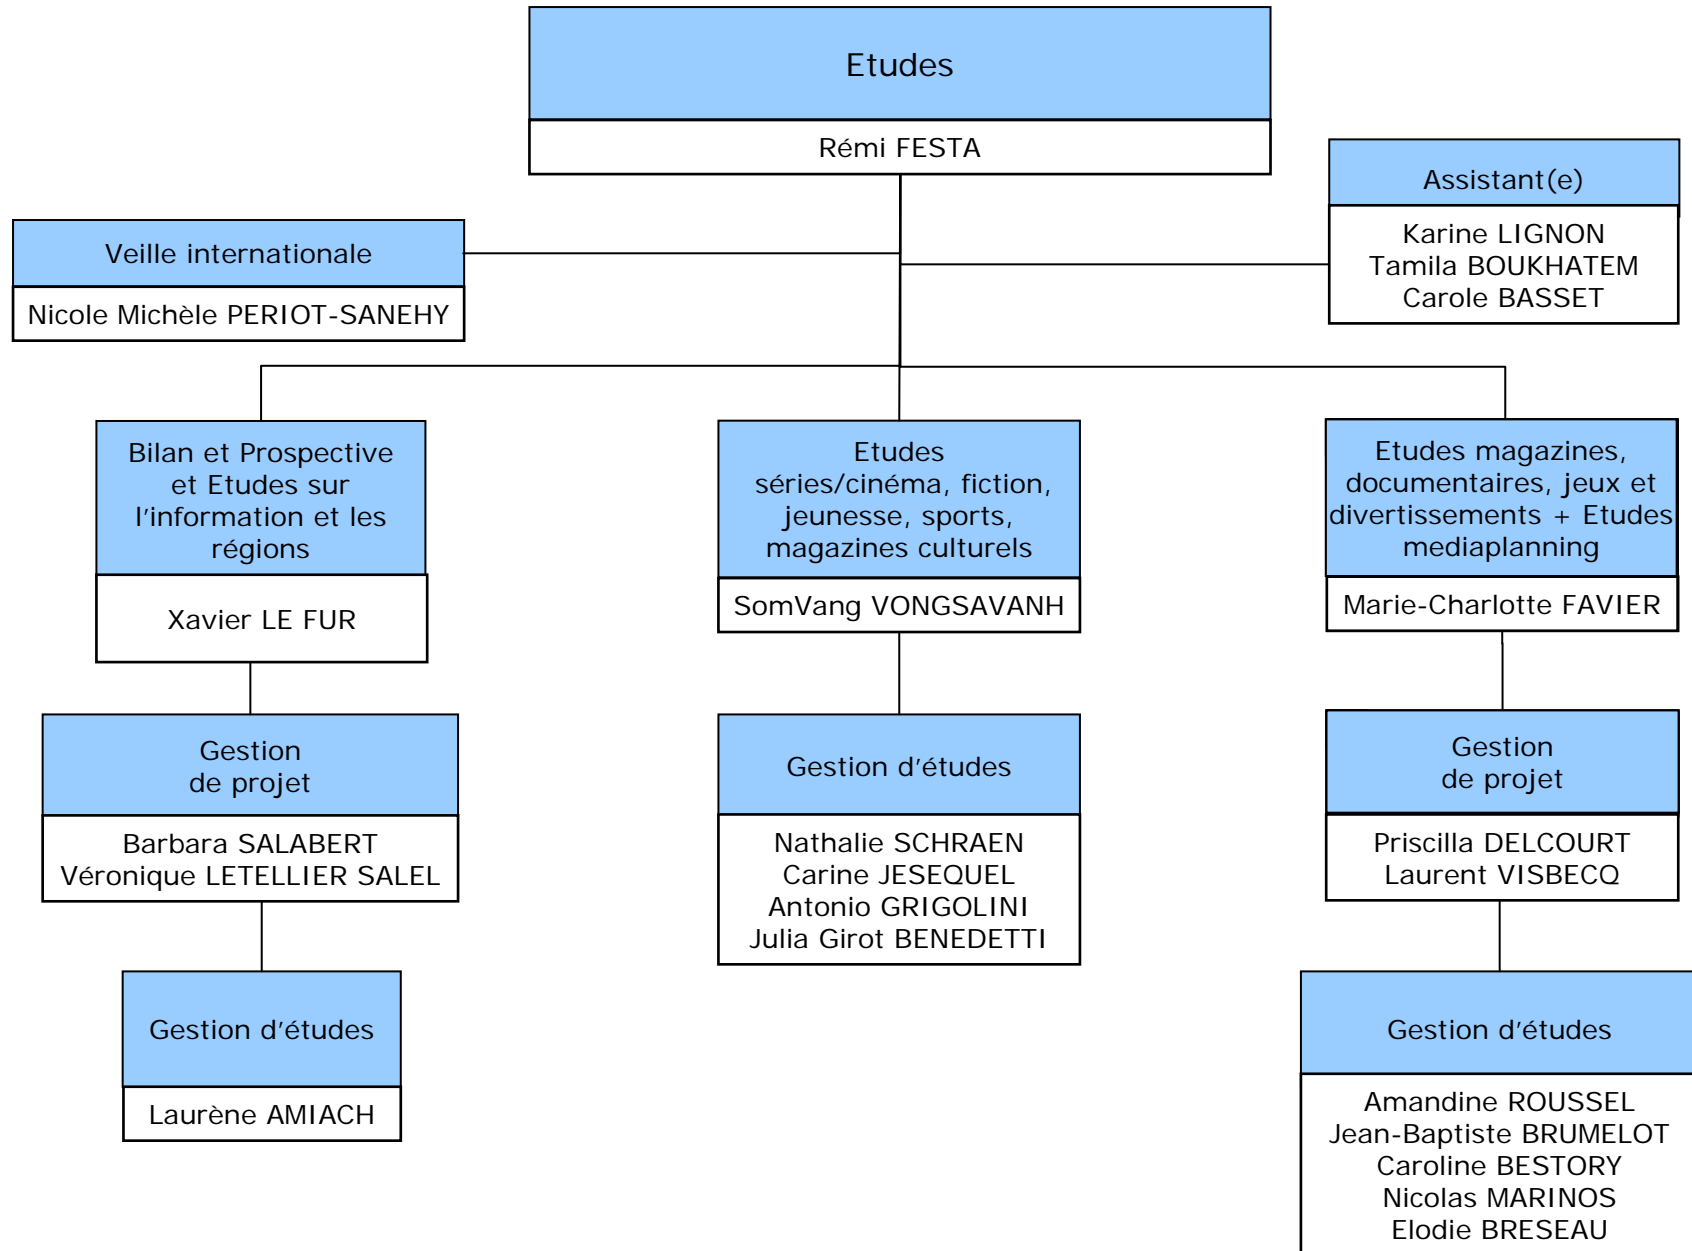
Etudes
Rémi FESTA

Veille internationale
Nicole Michèle PERIOT-SANEHY

Assistant(e)
Karine LIGNON
Tamila BOUKHATEM
Carole BASSET

Bilan et Prospective et Etudes sur l'information et les régions
Xavier LE FUR

Etudes séries/cinéma, fiction, jeunesse, sports, magazines culturels
SomVang VONGSAVANH

Etudes magazines, documentaires, jeux et divertissements + Etudes mediaplanning
Marie-Charlotte FAVIER

Gestion de projet
Barbara SALABERT
Véronique LETELLIER SALEL

Gestion d'études
Nathalie SCHRAEN
Carine JESEQUEL
Antonio GRIGOLINI
Julia Girot BENEDETTI

Gestion de projet
Priscilla DELCOURT
Laurent VISBECQ

Gestion d'études
Laurène AMIACH

Gestion d'études
Amandine ROUSSEL
Jean-Baptiste BRUMELOT
Caroline BESTORY
Nicolas MARINOS
Elodie BRESEAU